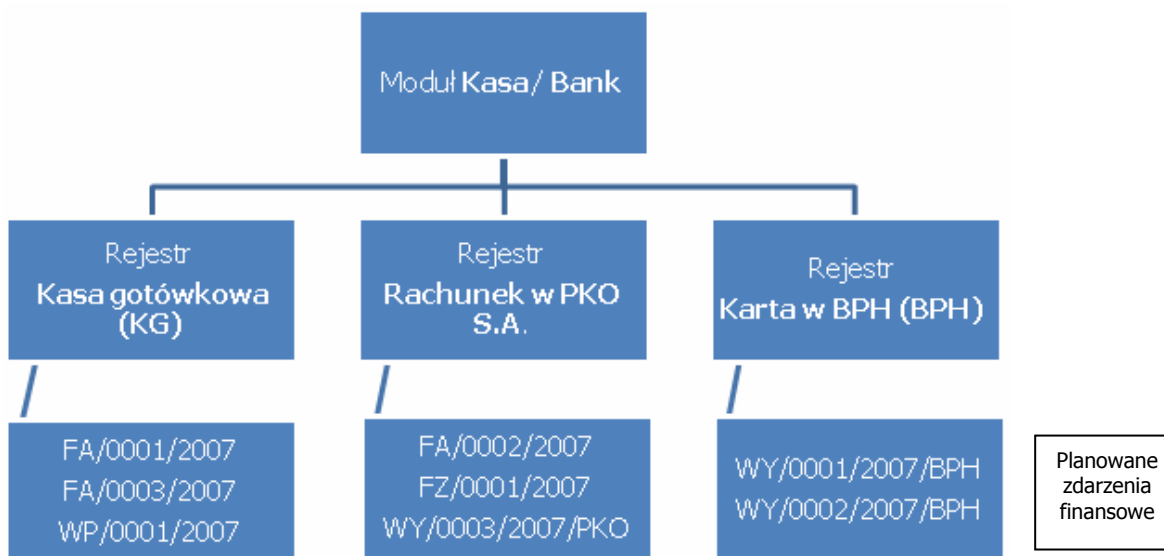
Moduł Kasa/ Bank

Rejestr
Kasa gotówkowa (KG)

Rejestr
Rachunek w PKO S.A.

Rejestr
Karta w BPH (BPH)

FA/0001/2007
FA/0003/2007
WP/0001/2007

FA/0002/2007
FZ/0001/2007
WY/0003/2007/PKO

WY/0001/2007/BPH
WY/0002/2007/BPH

Planowane zdarzenia finansowe